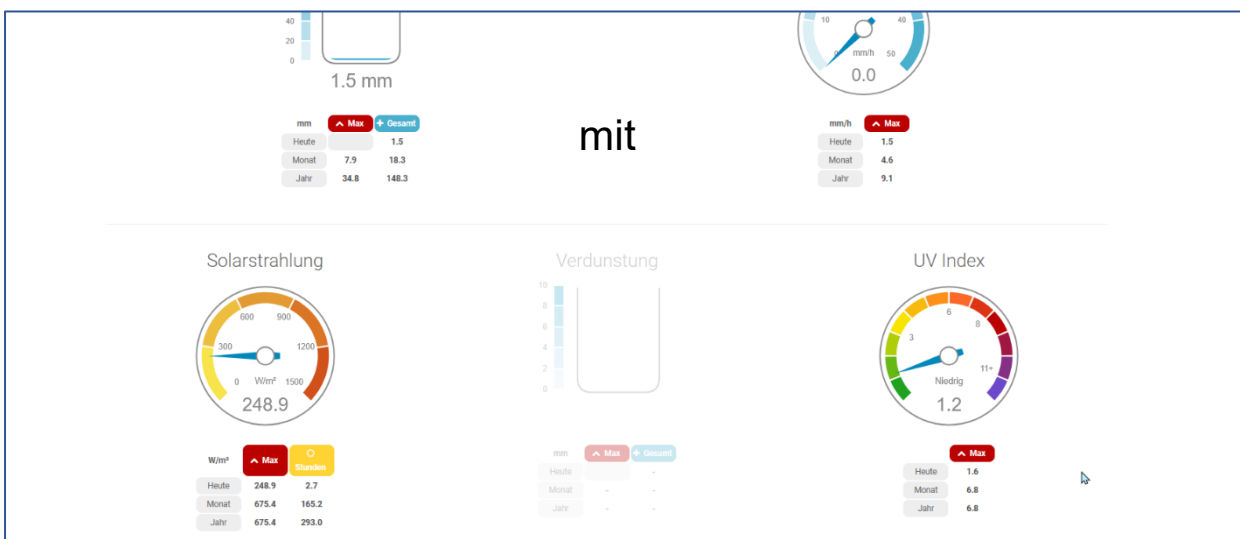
40
20
0
1.5 mm

| mm | Max | Gesamt |
|---|---|---|
| Heute | | 1.5 |
| Monat | 7.9 | 18.3 |
| Jahr | 34.8 | 148.3 |

mit

10
40
mm/h
50
0.0

| mm/h | Max |
|---|---|
| Heute | 1.5 |
| Monat | 4.6 |
| Jahr | 9.1 |

Solarstrahlung

600
900
300
1200
0
W/m²
1500
248.9

| W/m² | Max | Stunden |
|---|---|---|
| Heute | 248.9 | 2.7 |
| Monat | 675.4 | 165.2 |
| Jahr | 675.4 | 293.0 |

Verdunstung

10
8
6
4
2
0

| mm | Max | Gesamt |
|---|---|---|
| Heute | | - |
| Monat | - | - |
| Jahr | - | - |

UV Index

6
3
8
11+
Niedrig
1.2

| | Max |
|---|---|
| Heute | 1.6 |
| Monat | 6.8 |
| Jahr | 6.8 |